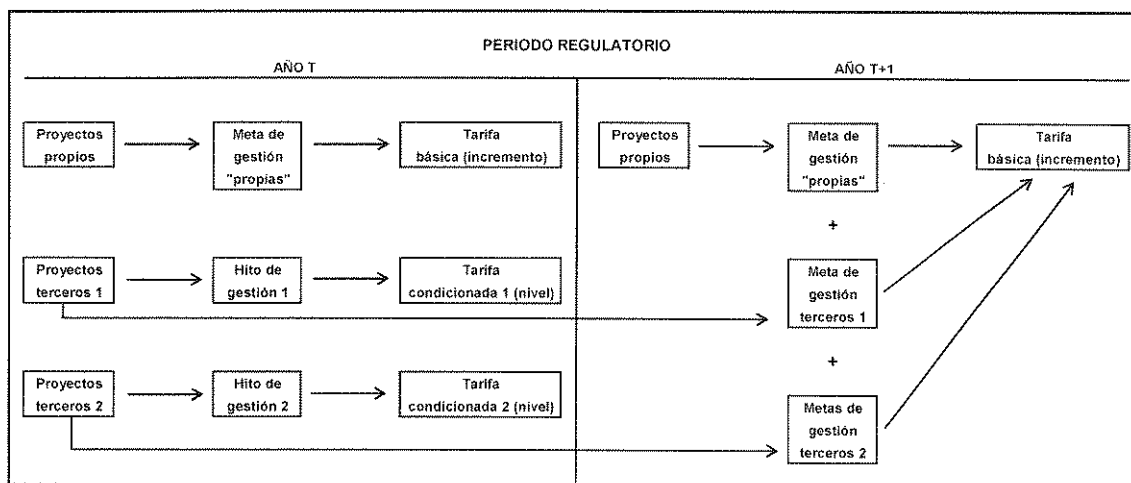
PERIODO REGULATORIO

AÑO T

AÑO T+1

Proyectos propios

Meta de gestión "propias"

Tarifa básica (incremento)

Proyectos terceros 1

Hito de gestión 1

Tarifa condicionada 1 (nivel)

Proyectos terceros 2

Hito de gestión 2

Tarifa condicionada 2 (nivel)

Proyectos propios

Meta de gestión "propias"

Tarifa básica (incremento)

+

Meta de gestión terceros 1

+

Metas de gestión terceros 2